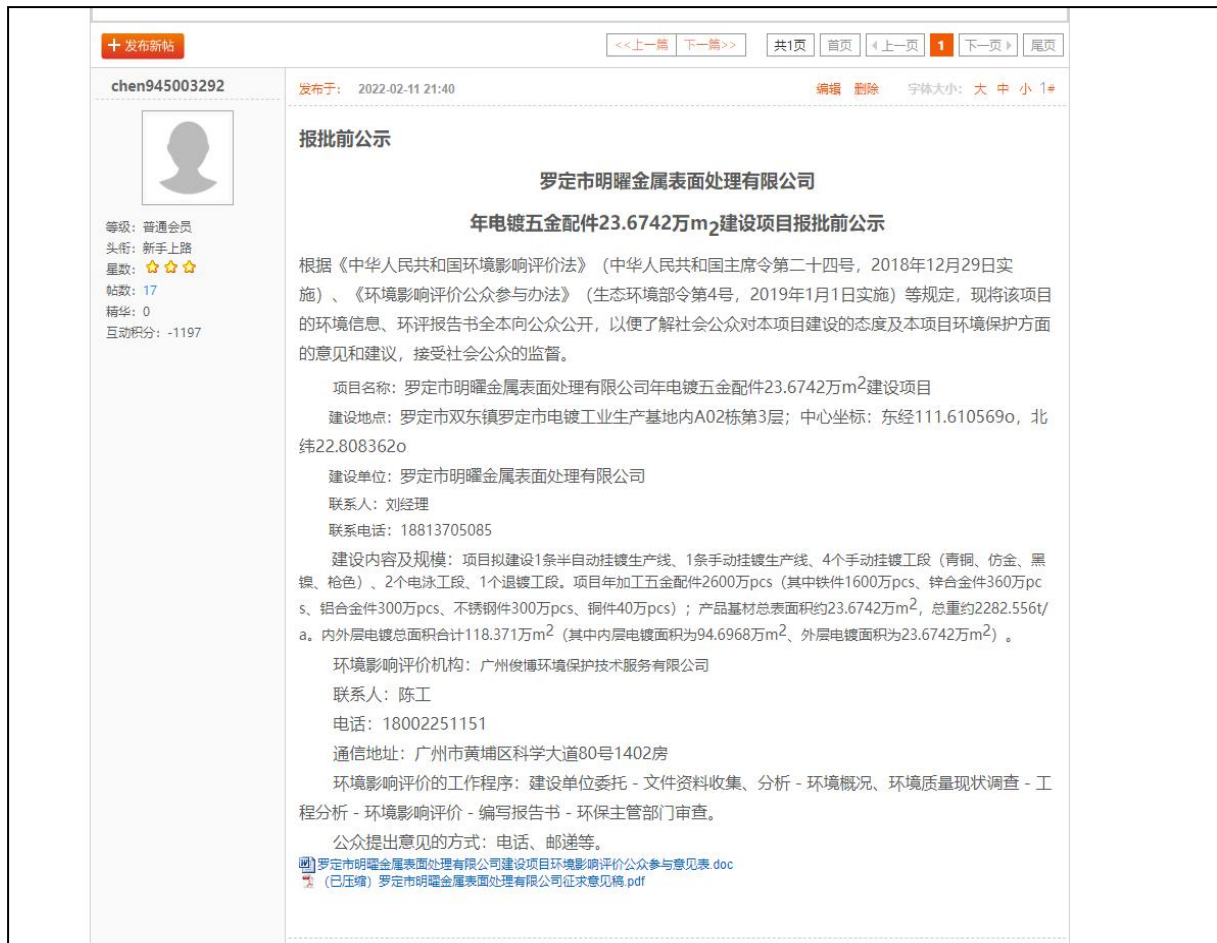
+ 发布新帖

<<上一篇 下一篇>> 共1页 首页 上一页 1 下一页 尾页

chen945003292

等级：普通会员
头衔：新手上路
星数：
帖数：17
精华：0
互动积分：-1197

发布于：2022-02-11 21:40

编辑 删除 字体大小：大 中 小 1#

报批前公示

罗定市明曜金属表面处理有限公司

年电镀五金配件23.6742万$m_2$建设项目报批前公示

根据《中华人民共和国环境影响评价法》（中华人民共和国主席令第二十四号，2018年12月29日实施）、《环境影响评价公众参与办法》（生态环境部令第4号，2019年1月1日实施）等规定，现将该项目的环境信息、环评报告书全本向公众公开，以便了解社会公众对本项目建设的态度及本项目环境保护方面的意见和建议，接受社会公众的监督。

项目名称：罗定市明曜金属表面处理有限公司年电镀五金配件23.6742万$m^2$建设项目

建设地点：罗定市双东镇罗定市电镀工业生产基地内A02栋第3层；中心坐标：东经111.610569o，北纬22.808362o

建设单位：罗定市明曜金属表面处理有限公司

联系人：刘经理

联系电话：18813705085

建设内容及规模：项目拟建设1条半自动挂镀生产线、1条手动挂镀生产线、4个手动挂镀工段（青铜、仿金、黑镍、枪色）、2个电泳工段、1个退镀工段。项目年加工五金配件2600万pcs（其中铁件1600万pcs、锌合金件360万pcs、铝合金件300万pcs、不锈钢件300万pcs、铜件40万pcs）；产品基材总表面积约23.6742万$m^2$，总重约2282.556t/a。内外层电镀总面积合计118.371万$m^2$（其中内层电镀面积为94.6968万$m^2$、外层电镀面积为23.6742万$m^2$）。

环境影响评价机构：广州俊博环境保护技术服务有限公司

联系人：陈工

电话：18002251151

通信地址：广州市黄埔区科学大道80号1402房

环境影响评价的工作程序：建设单位委托 - 文件资料收集、分析 - 环境概况、环境质量现状调查 - 工程分析 - 环境影响评价 - 编写报告书 - 环保主管部门审查。

公众提出意见的方式：电话、邮递等。

罗定市明曜金属表面处理有限公司建设项目环境影响评价公众参与意见表.doc
（已压缩）罗定市明曜金属表面处理有限公司征求意见稿.pdf